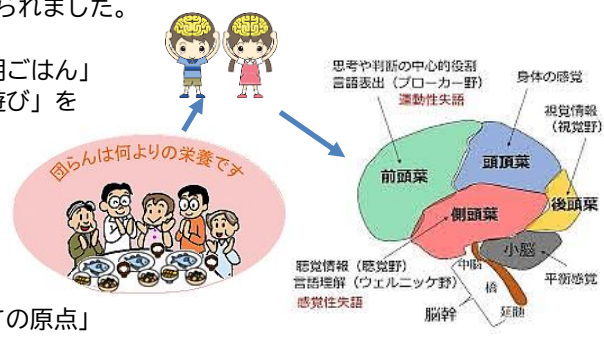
られました。

朝ごはん」
遊び」を

団らんは何よりの栄養です

ての原点」

思考や判断の中心的役割
言語表出（ブローカー野）
運動性失語

身体の感覚

視覚情報
（視覚野）

前頭葉

頭頂葉

後頭葉

側頭葉

小脳

聴覚情報（感覚野）
言語理解（ウェルニッケ野）
感覚性失語

中脳

橋

延髄

平衡感覚

脳幹